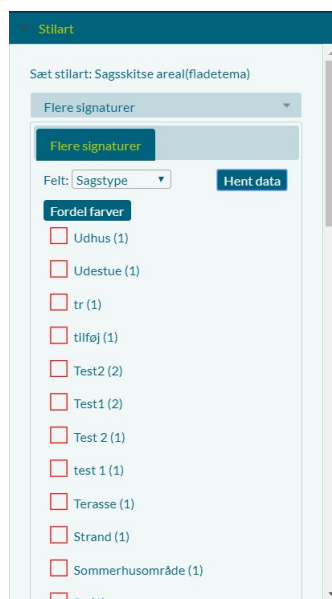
Stilart

Sæt stilart: Sagsskitse areal(fladetema)

Flere signaturer

Flere signaturer

Felt: Sagstype

Hent data

Fordel farver

Udhus (1)

Udestue (1)

tr (1)

tilføj (1)

Test2 (2)

Test1 (2)

Test 2 (1)

test 1 (1)

Terasse (1)

Strand (1)

Sommerhusområde (1)

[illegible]